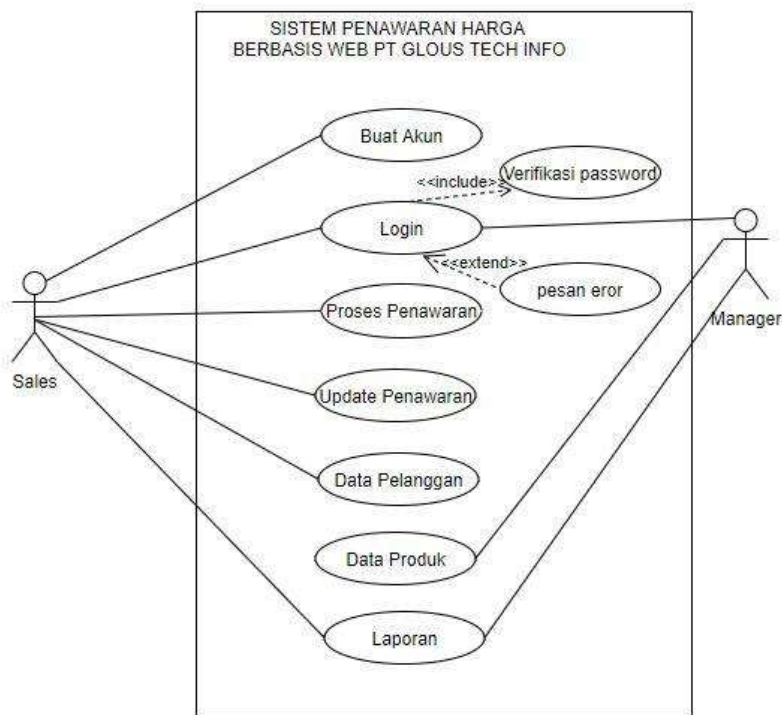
SISTEM PENAWARAN HARGA
BERBASIS WEB PT GLOUS TECH INFO

Buat Akun

<<include>>

Verifikasi password

Login

<<extend>>

pesan eror

Proses Penawaran

Update Penawaran

Data Pelanggan

Data Produk

Laporan

Sales

Manager